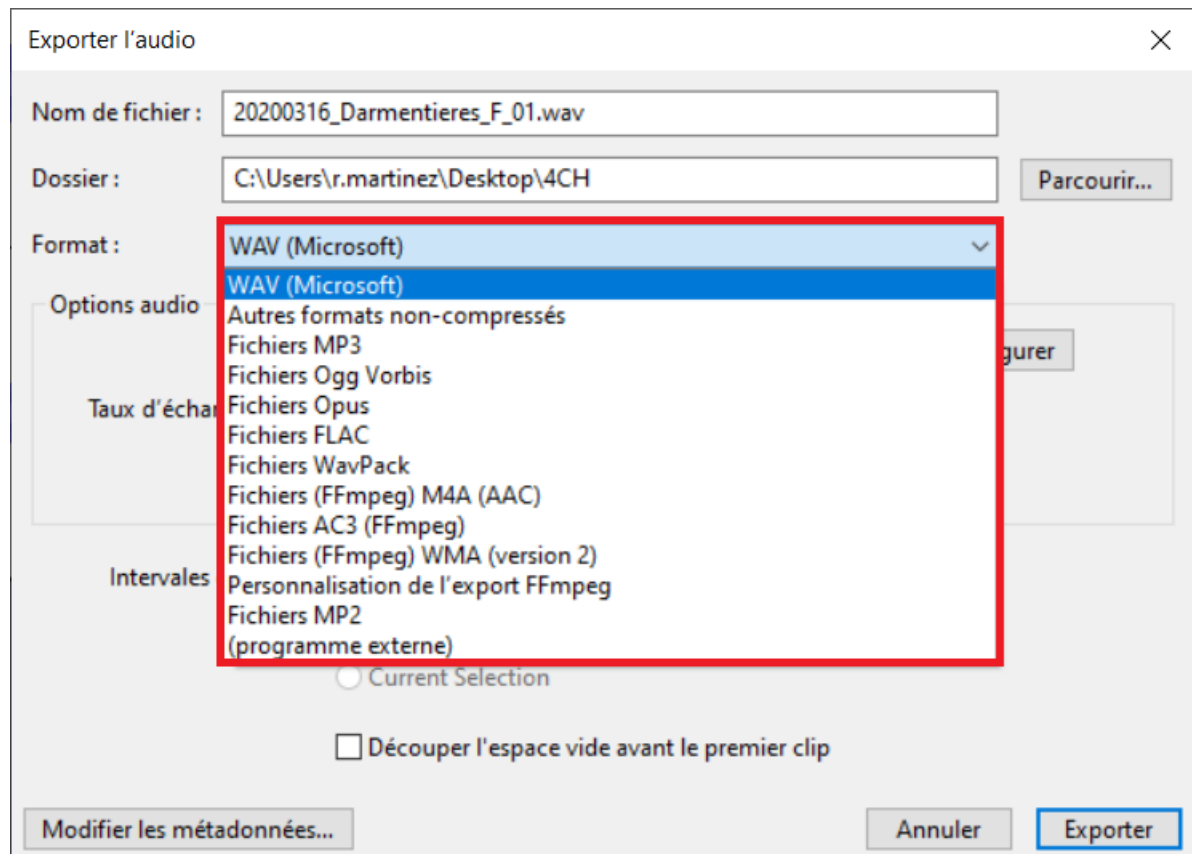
Exporter l'audio

Nom de fichier : 20200316_Darmentieres_F_01.wav

Dossier : C:\Users\r.martinez\Desktop\4CH

Parcourir...

Format : WAV (Microsoft)

Options audio

Taux d'échar

gurer

WAV (Microsoft)
Autres formats non-compressés
Fichiers MP3
Fichiers Ogg Vorbis
Fichiers Opus
Fichiers FLAC
Fichiers WavPack
Fichiers (FFmpeg) M4A (AAC)
Fichiers AC3 (FFmpeg)
Fichiers (FFmpeg) WMA (version 2)
Personnalisation de l'export FFmpeg
Fichiers MP2
(programme externe)

Intervales

Current Selection

Découper l'espace vide avant le premier clip

Modifier les métadonnées...

Annuler

Exporter